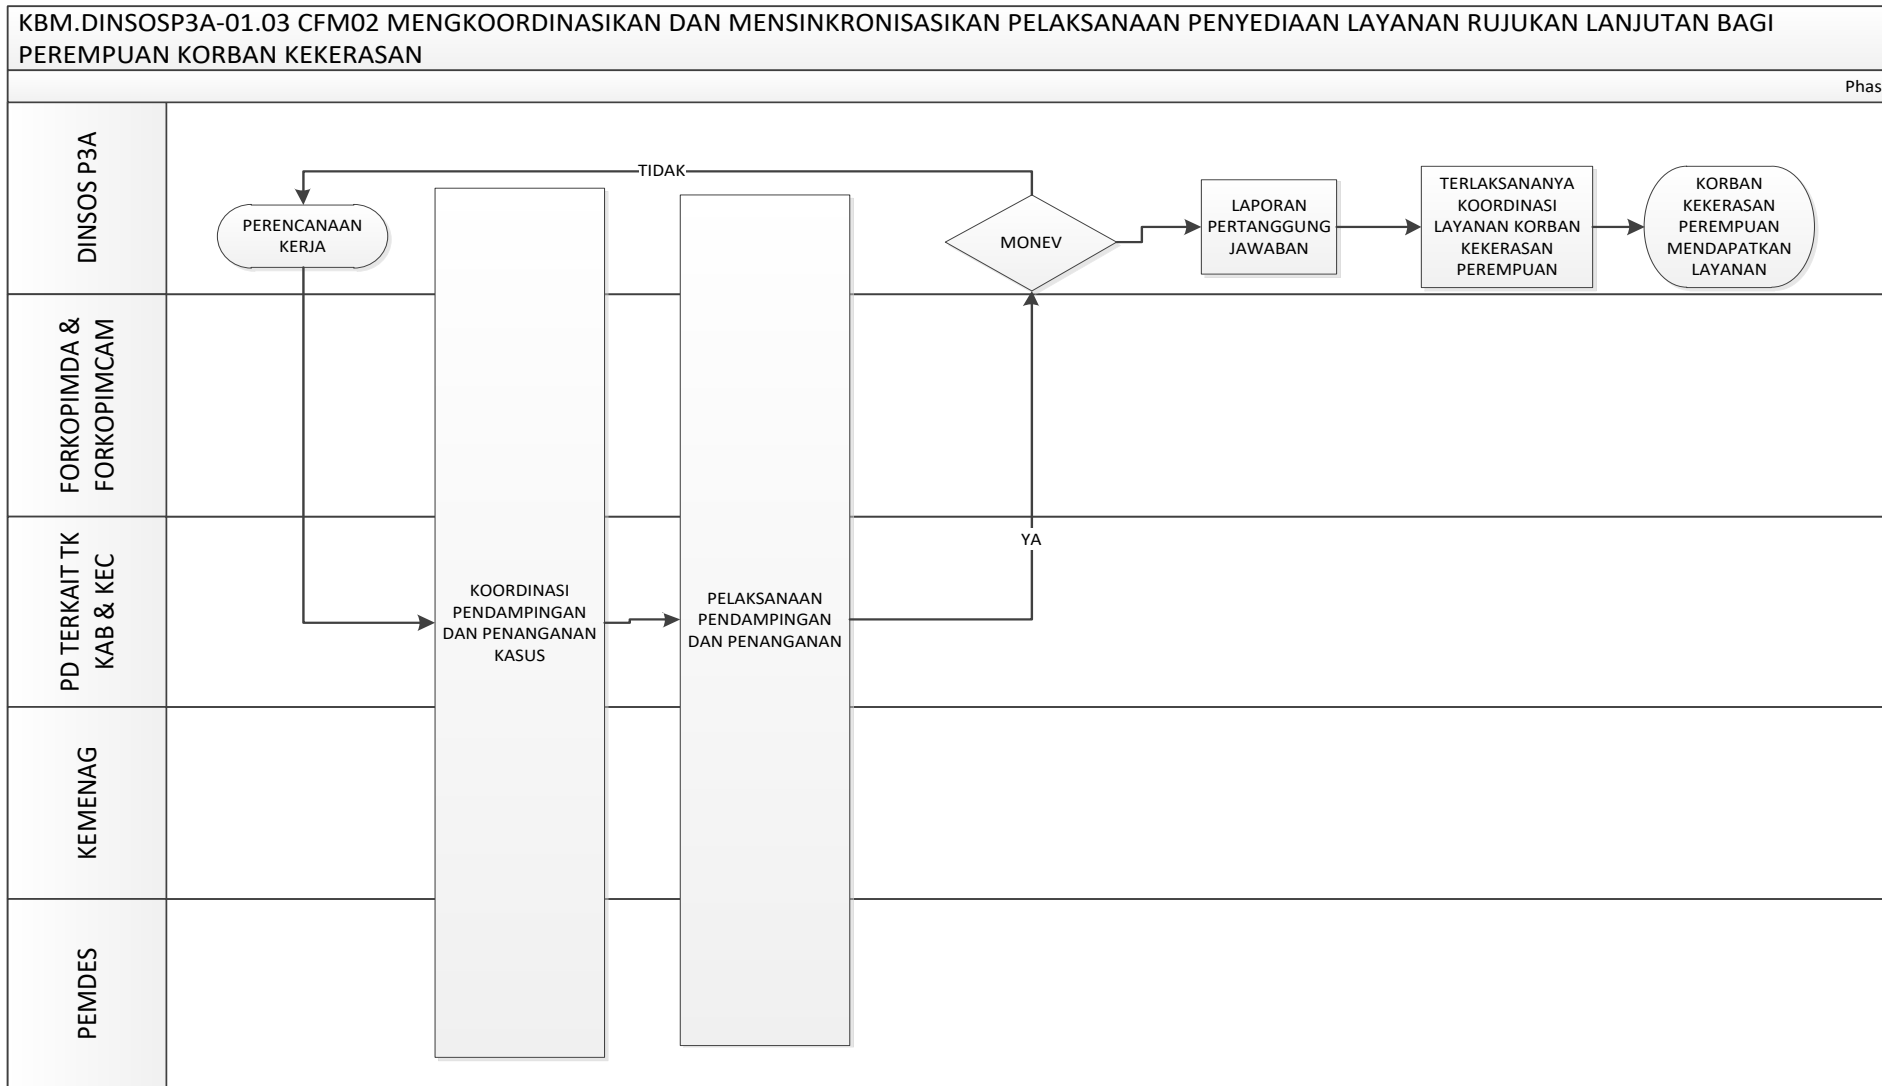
KBM.DINSOSP3A-01.03 CFM02 MENGKOORDINASIKAN DAN MENSINKRONISASIKAN PELAKSANAAN PENYEDIAAN LAYANAN RUJUKAN LANJUTAN BAGI PEREMPUAN KORBAN KEKERASAN

Phas

DINSOS P3A

FORKOPIMDA & FORKOPIMCAM

PD TERKAIT TK KAB & KEC

KEMENAG

PEMDES

TIDAK

PERENCANAAN KERJA

KOORDINASI PENDAMPINGAN DAN PENANGANAN KASUS

PELAKSANAAN PENDAMPINGAN DAN PENANGANAN

MONEV

YA

LAPORAN PERTANGGUNG JAWABAN

TERLAKSANANYA KOORDINASI LAYANAN KORBAN KEKERASAN PEREMPUAN

KORBAN KEKERASAN PEREMPUAN MENDAPATKAN LAYANAN